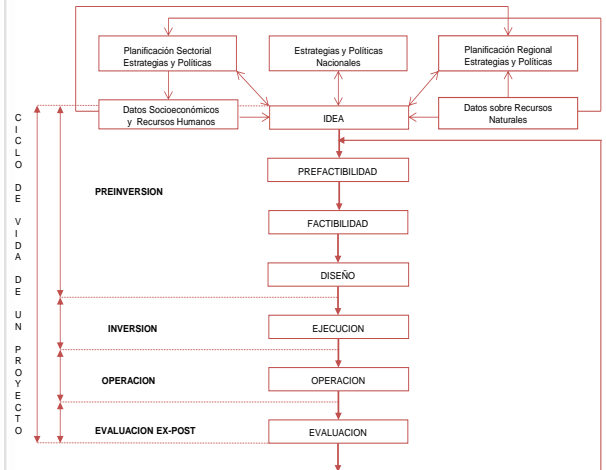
Planificación Sectorial Estrategias y Políticas

Estrategias y Políticas Nacionales

Planificación Regional Estrategias y Políticas

Datos Socioeconómicos y Recursos Humanos

IDEA

Datos sobre Recursos Naturales

CICLO DE VIDA DE UN PROYECTO

PREINVERSION

PREFACTIBILIDAD

FACTIBILIDAD

DISEÑO

INVERSION

EJECUCION

OPERACION

OPERACION

EVALUACION EX-POST

EVALUACION